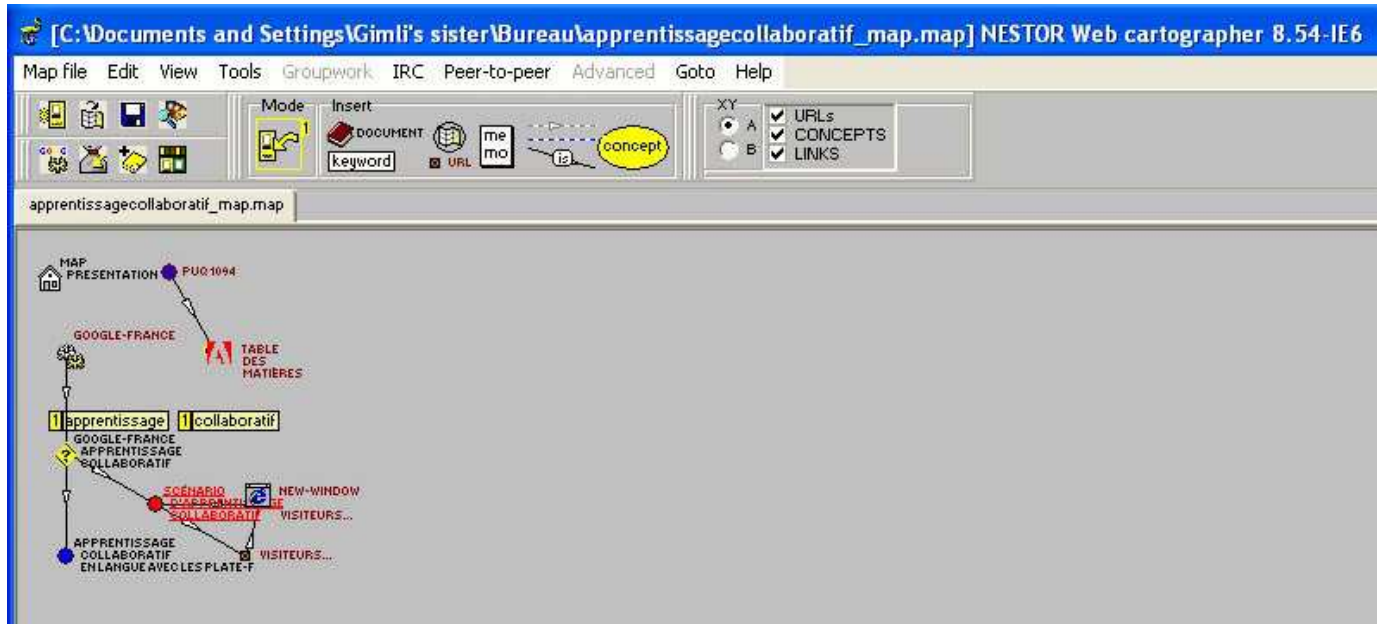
[C:\Documents and Settings\Gimli's sister\Bureau\apprentissagecollaboratif_map.map] NESTOR Web cartographer 8.54-IE6

Map file Edit View Tools Groupwork IRC Peer-to-peer Advanced Goto Help

Mode Insert

1

DOCUMENT

keyword

URL

me mo

is

concept

XY

A

B

URLs

CONCEPTS

LINKS

apprentissagecollaboratif_map.map

MAP PRESENTATION

PUQ1094

GOOGLE-FRANCE

TABLE DES MATIÈRES

1 apprentissage

1 collaboratif

GOOGLE-FRANCE APPRENTISSAGE COLLABORATIF

SCÉNARIO D'APPRENTISSAGE COLLABORATIF

NEW-WINDOW

VISITEURS...

VISITEURS...

APPRENTISSAGE COLLABORATIF EN LANGUE AVEC LES PLATE-F